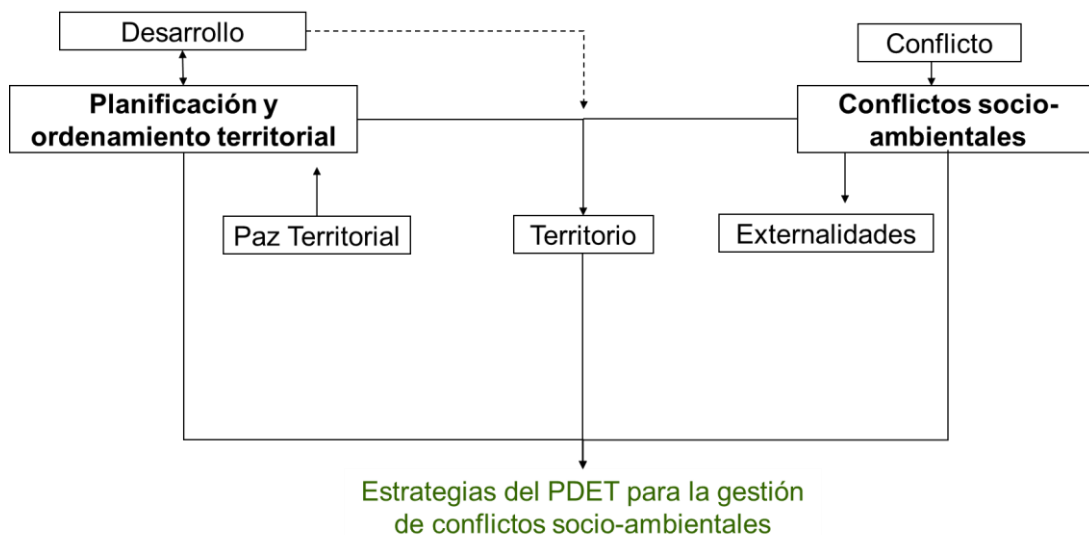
Desarrollo

Conflicto

Planificación y ordenamiento territorial

Conflictos socio-ambientales

Paz Territorial

Territorio

Externalidades

Estrategias del PDET para la gestión de conflictos socio-ambientales